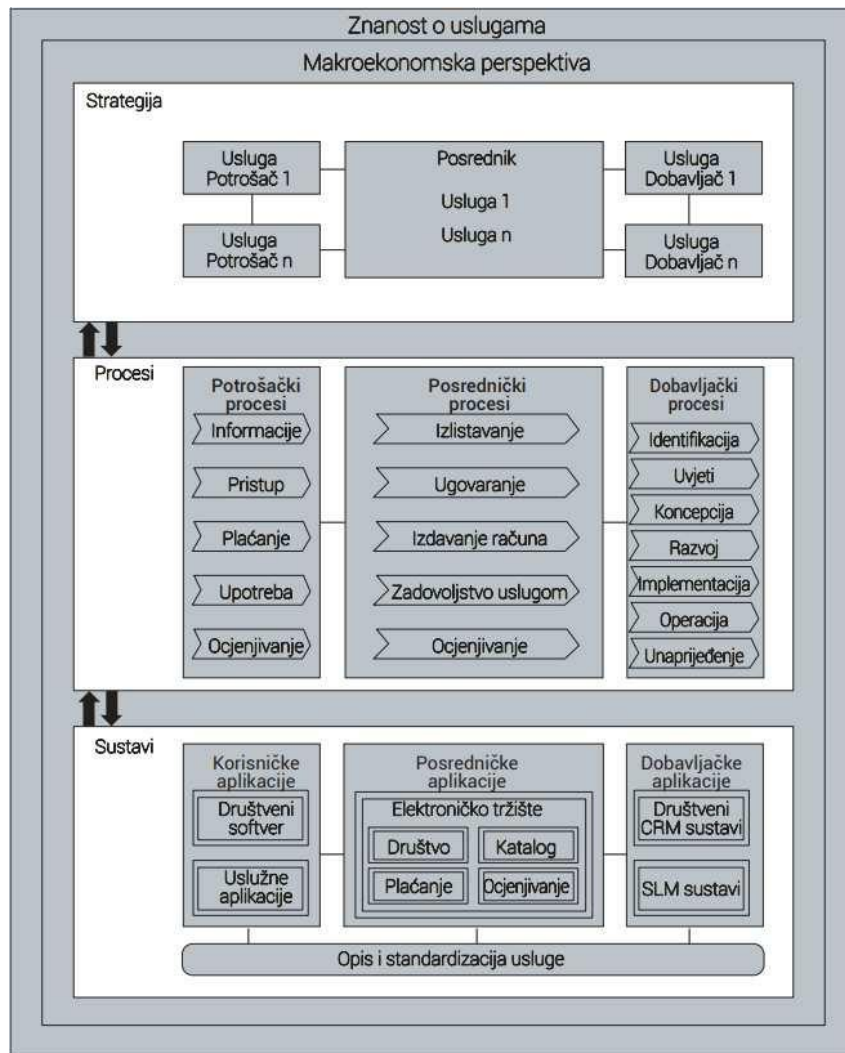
Znanost o uslugama

Makroekonomska perspektiva

Strategija

Usluga Potrošač 1

Usluga Potrošač n

Posrednik

Usluga 1

Usluga n

Usluga Dobavljač 1

Usluga Dobavljač n

Procesi

Potrošački procesi

Informacije

Pristup

Plaćanje

Upotreba

Ocjenjivanje

Posrednički procesi

Izlistavanje

Ugovaranje

Izdavanje računa

Zadovoljstvo uslugom

Ocjenjivanje

Dobavljački procesi

Identifikacija

Uvjeti

Koncepcija

Razvoj

Implementacija

Operacija

Unaprijeđenje

Sustavi

Korisničke aplikacije

Društveni softver

Uslužne aplikacije

Posredničke aplikacije

Elektroničko tržište

Društvo

Katalog

Plaćanje

Ocjenjivanje

Dobavljačke aplikacije

Društveni CRM sustavi

SLM sustavi

Opis i standardizacija usluge